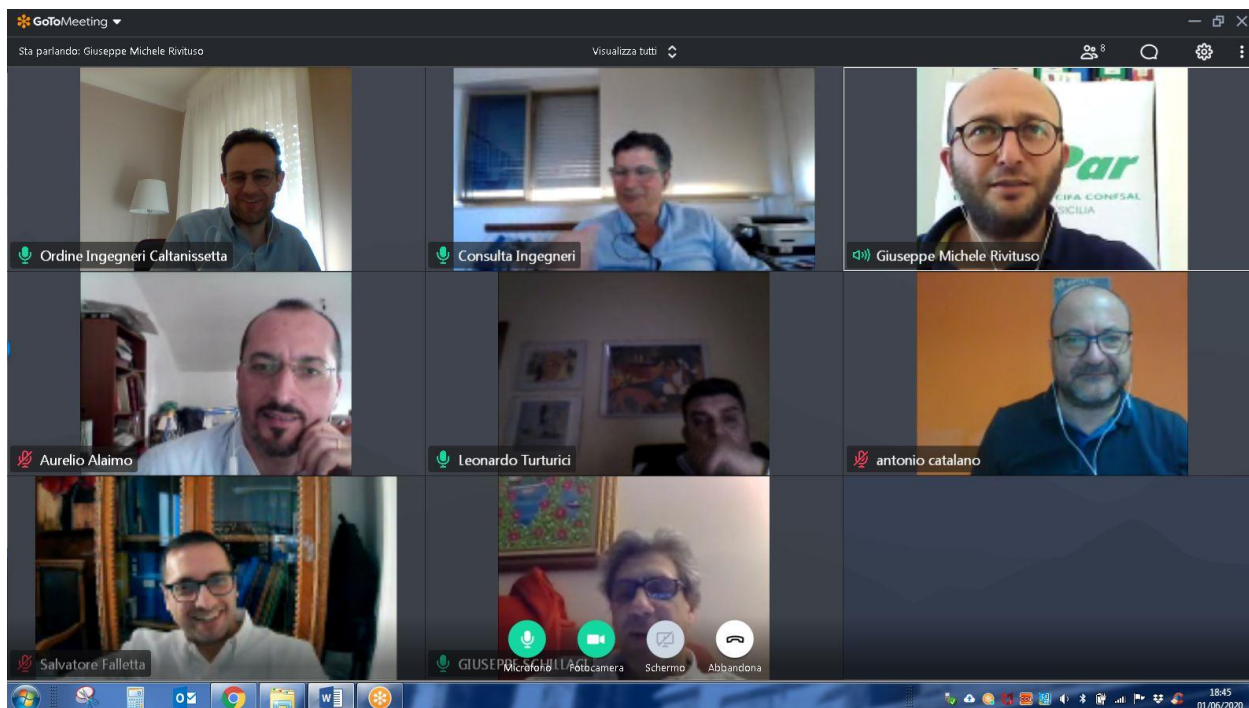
GoToMeeting

Sta parlando: Giuseppe Michele Rivituso

Visualizza tutti

8

Ordine Ingegneri Caltanissetta

Consulta Ingegneri

Par
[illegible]CIFA CONFSAL
SICILIA

Giuseppe Michele Rivituso

Aurelio Alaimo

Leonardo Turturici

antonio catalano

Salvatore Falletta

GIUSEPPE SCHILLACI

Microfono

Fotocamera

Schermo

Abbandona

18:45
01/06/2020